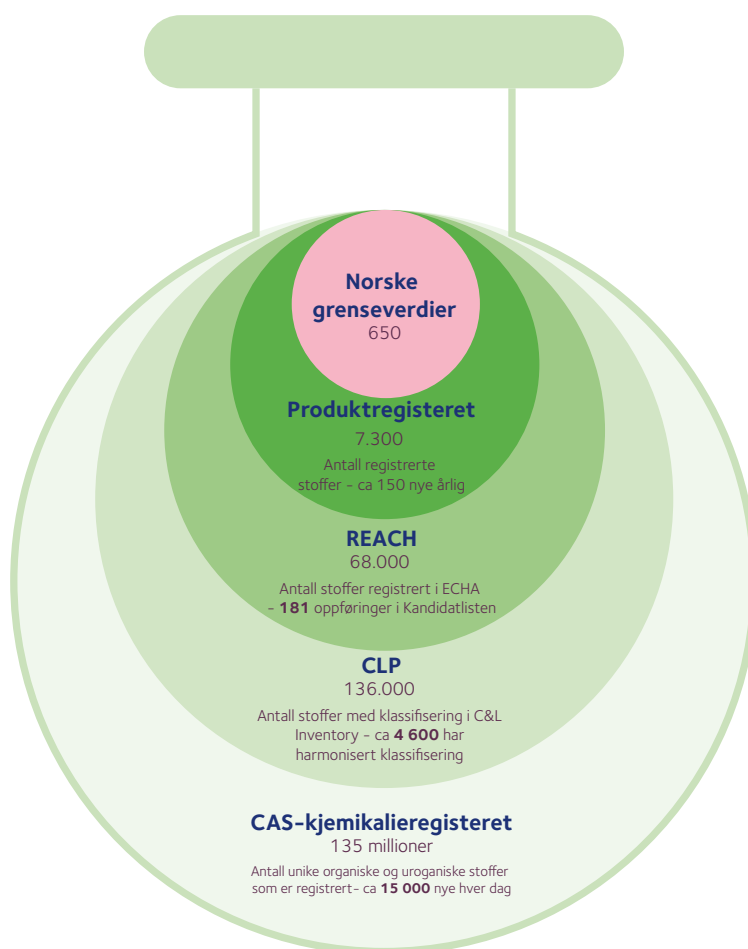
Norske grenseverdier
650

Produktregisteret
7.300
Antall registrerte stoffer - ca 150 nye årlig

REACH
68.000
Antall stoffer registrert i ECHA - **181** oppføringer i Kandidatlisten

CLP
136.000
Antall stoffer med klassifisering i C&L Inventory - ca **4 600** har harmonisert klassifisering

CAS-kjemikalieregisteret
135 millioner
Antall unike organiske og uroganiske stoffer som er registrert- ca **15 000** nye hver dag